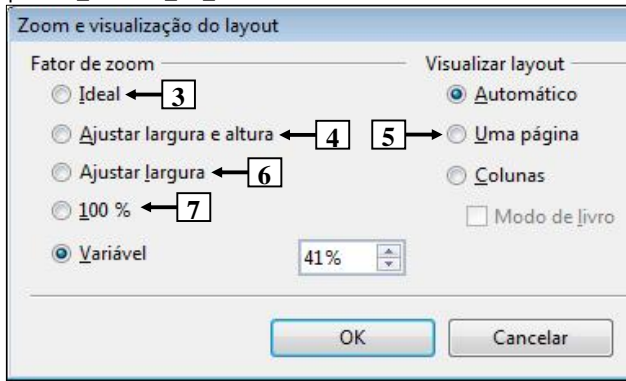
Zoom e visualização do layout

Fator de zoom

Ideal 3

Ajustar largura e altura 4

Ajustar largura 6

100 % 7

Variável

41%

Visualizar layout

Automático

5 Uma página

Colunas

Modo de livro

OK

Cancelar